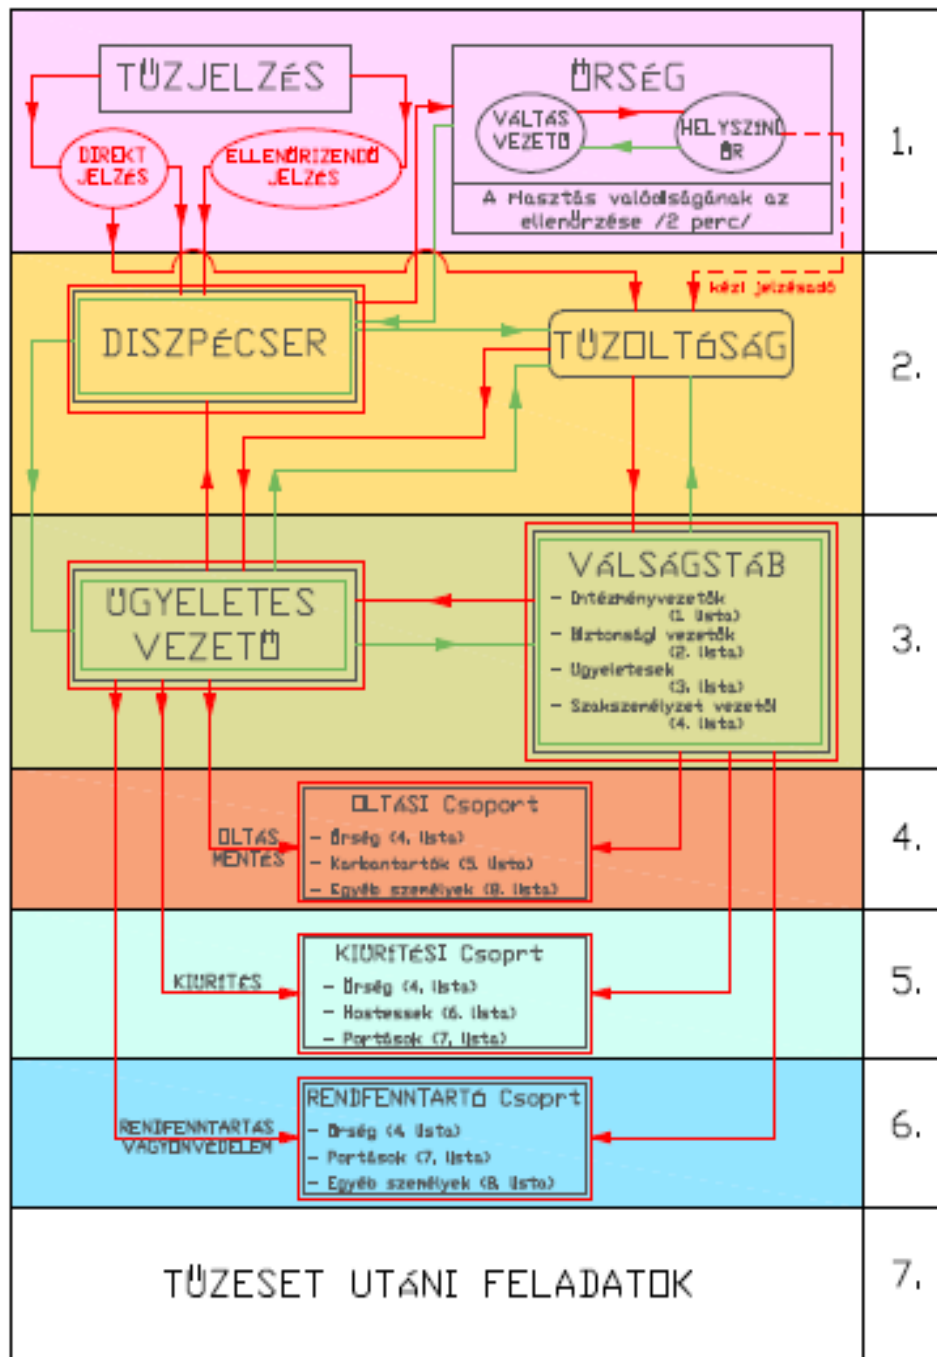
TŰZJELZÉS

ŐRSÉG

VÁLTÁS VEZETŐ

HELYSZÍNI ŐR

DIREKT JELZÉS

ELLENŐRIZENDŐ JELZÉS

A riasztás valódiságának az ellenőrzése /2 perc/

1.

kézi jelzésadó

DISZPÉCSER

TŰZOLTÓSÁG

2.

ÜGYELETES VEZETŐ

VÁLSÁGSTÁB
– Intézményvezetők (1. lista)
– Biztonsági vezetők (2. lista)
– Ügyeletesek (3. lista)
– Szakszemélyzet vezetői (4. lista)

3.

OLTÁS MENTÉS

OLTÁSI Csoport
– Őrség (4. lista)
– Karbantartók (5. lista)
– Egyéb személyek (8. lista)

4.

KIÜRÍTÉS

KIÜRÍTÉSI Csoprt
– Őrség (4. lista)
– Hostessek (6. lista)
– Portások (7. lista)

5.

RENDFENNTARTÁS VAGYONVÉDELEM

RENDFENNTARTÓ Csoprt
– Őrség (4. lista)
– Portások (7. lista)
– Egyéb személyek (8. lista)

6.

TŰZESET UTÁNI FELADATOK

7.